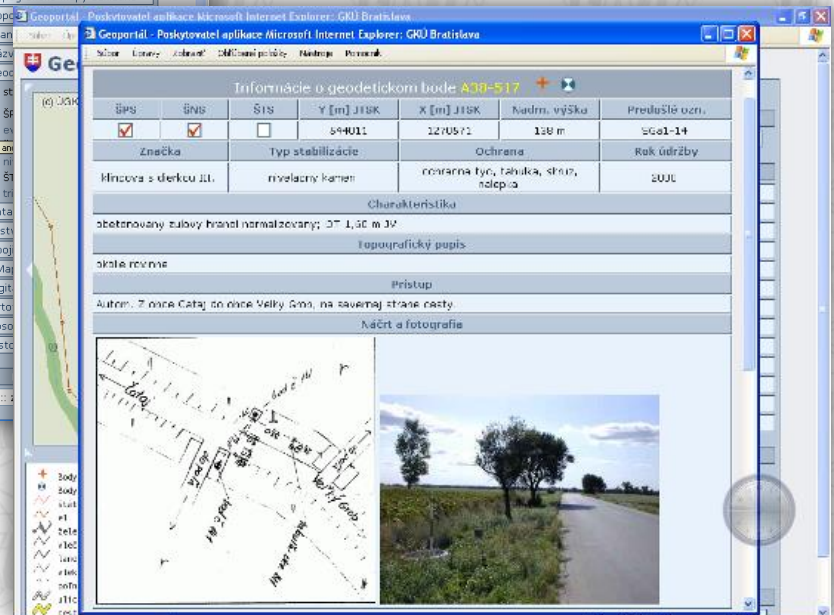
Geoportál - Poskytovateľ aplikácie Microsoft Internet Explorer: GKÚ Bratislava

Geoportál - Poskytovateľ aplikácie Microsoft Internet Explorer: GKÚ Bratislava

Súbor Úpravy Zobraziť Obľúbené položky Nástroje Pomocník

Geo

Informácie o geodetickom bode A38-517

| ŠPS | ŠNS | ŠTS | Y [m] JTSK | X [m] JTSK | Nadm. výška | Predošlé ozn. |
|---|---|---|---|---|---|---|
| ☑ | ☑ | ☐ | 544011 | 1270571 | 138 m | 5Ga1-14 |

| Značka | Typ stabilizácie | Ochrana | Rok údržby |
|---|---|---|---|
| Mincova s dierkou III. | nivelačný kameň | ochranná tyč, tabuľka, skruž, nalepka | 2006 |

Charakteristika

obetonovaný zubový hranol normalizovaný; OT 1,50 m JV

Topografický popis

okolie rovinné

Prístup

Autom. Z obce Čataj do obce Veľký Grob, na severnej strane cesty.

Náčrt a fotografia

Čataj

Veľký Grob

Body
Body
stab
el
žele
elec
lano
elek
potru
zlic
cest